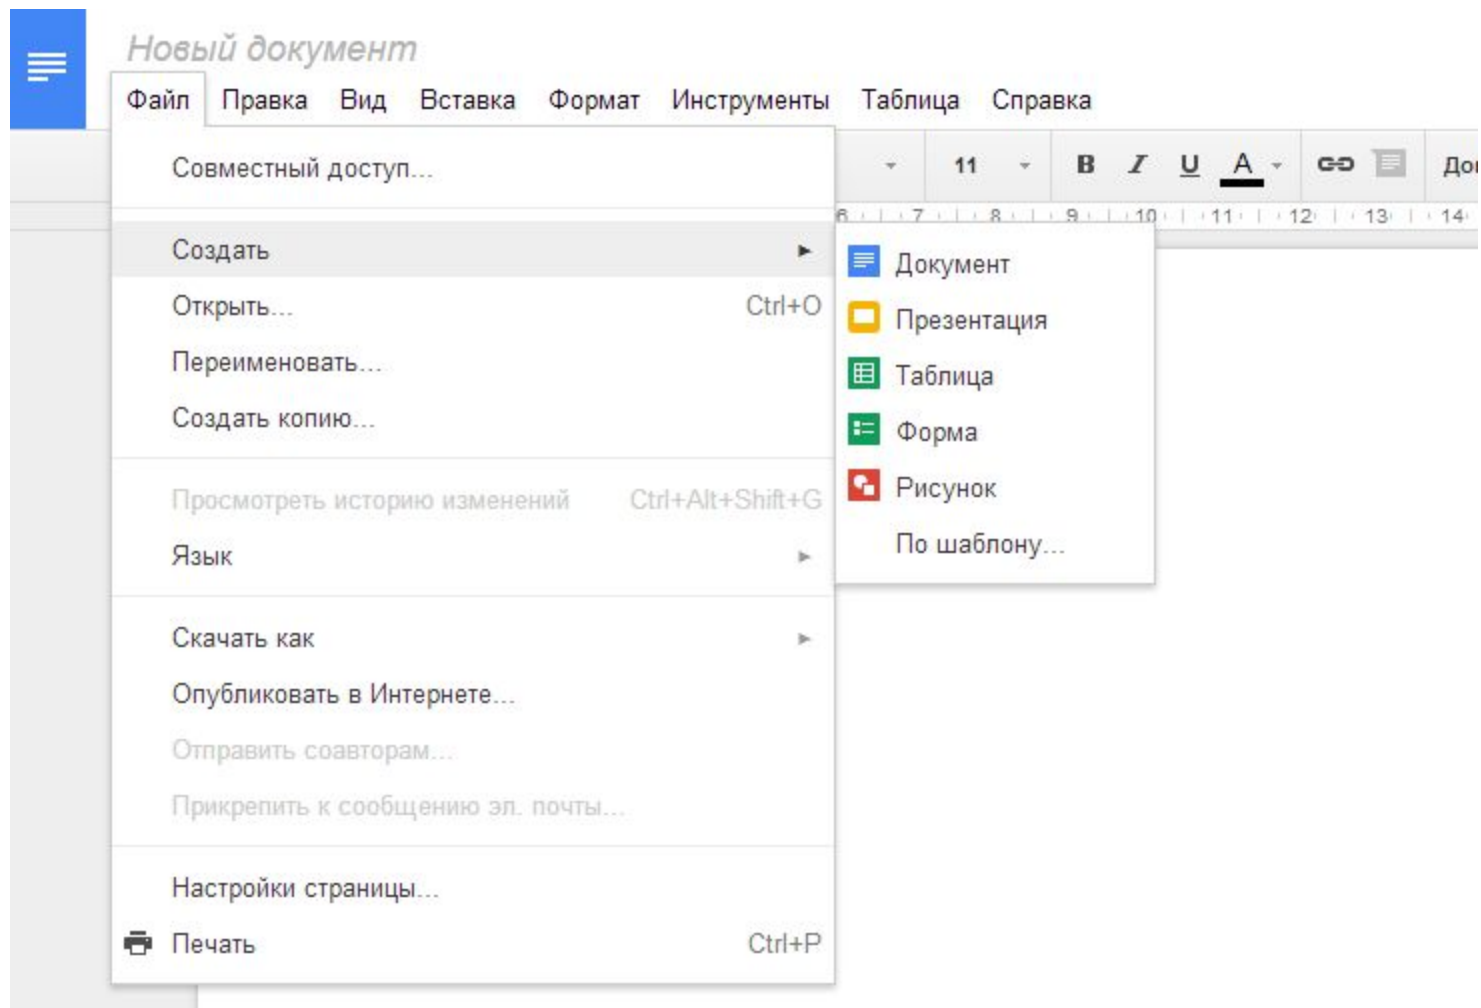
Новый документ

Файл Правка Вид Вставка Формат Инструменты Таблица Справка

11 B I U A До

6 7 8 9 10 11 12 13 14

Совместный доступ...

Создать
Открыть... Ctrl+O
Переименовать...
Создать копию...

Просмотреть историю изменений Ctrl+Alt+Shift+G
Язык

Скачать как
Опубликовать в Интернете...
Отправить соавторам...
Прикрепить к сообщению эл. почты...

Настройки страницы...
Печать Ctrl+P

Документ
Презентация
Таблица
Форма
Рисунок
По шаблону...